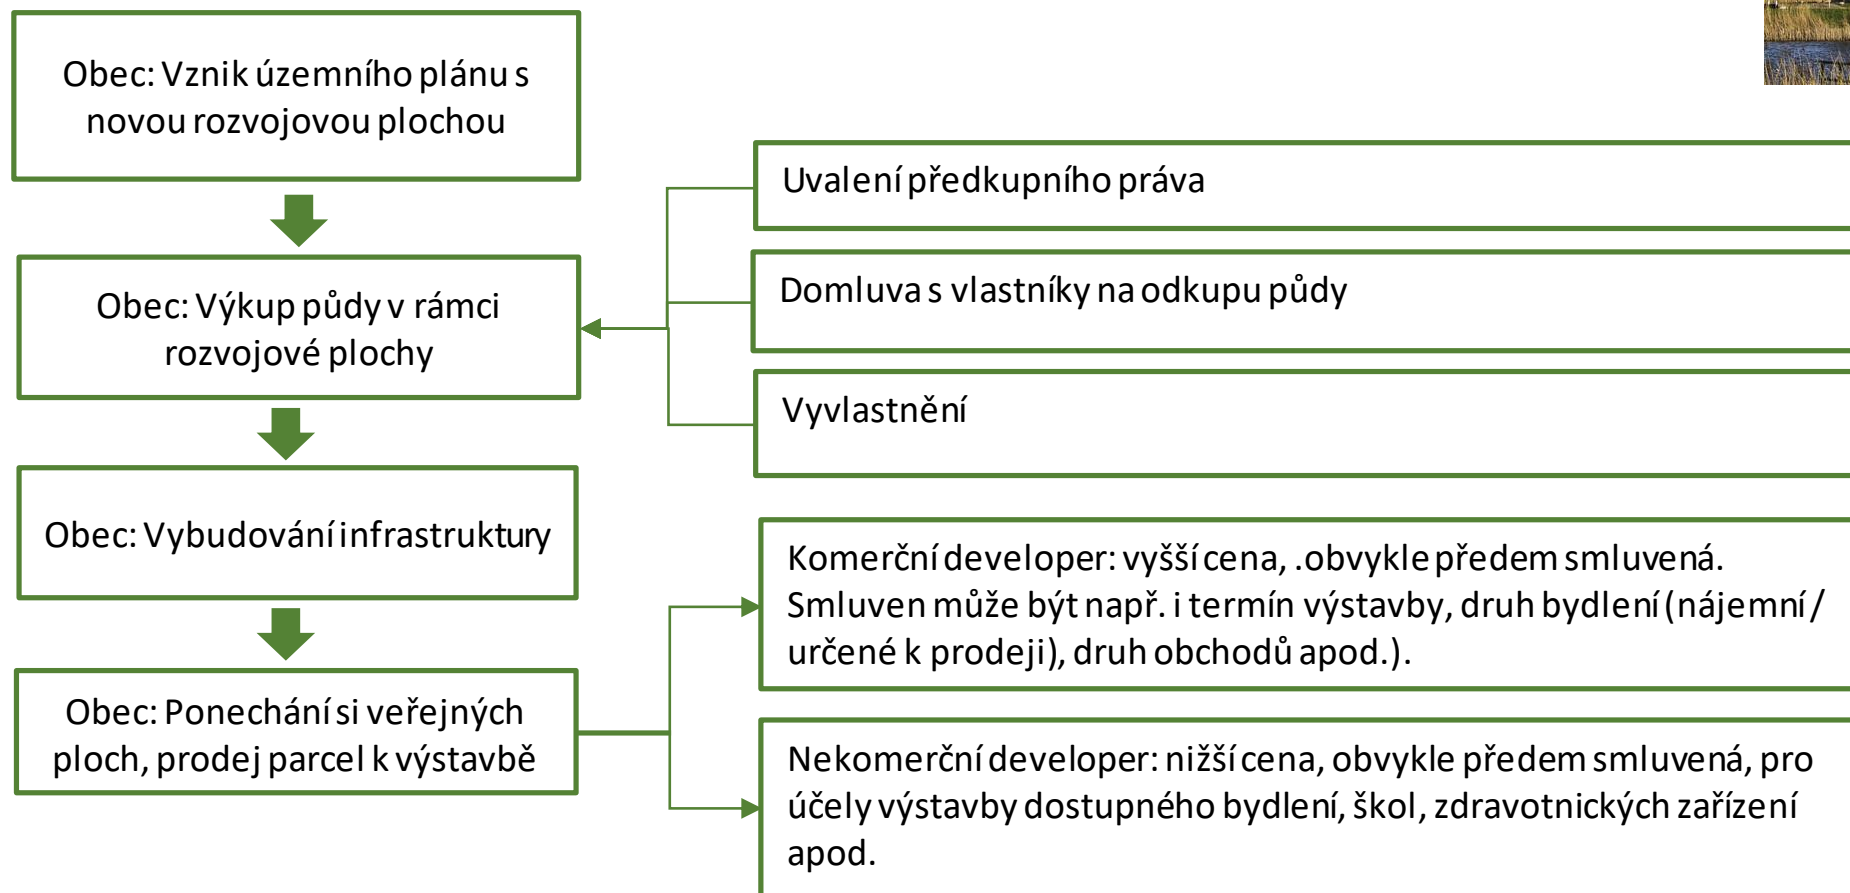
Obec: Vznik územního plánu s novou rozvojovou plochou

Obec: Výkup půdy v rámci rozvojové plochy

Obec: Vybudování infrastruktury

Obec: Ponechání si veřejných ploch, prodej parcel k výstavbě

Uvalení předkupního práva

Domluva s vlastníky na odkupu půdy

Vyvlastnění

Komerční developer: vyšší cena, .obvykle předem smluvená. Smluven může být např. i termín výstavby, druh bydlení (nájemní / určené k prodeji), druh obchodů apod.).

Nekomerční developer: nižší cena, obvykle předem smluvená, pro účely výstavby dostupného bydlení, škol, zdravotnických zařízení apod.